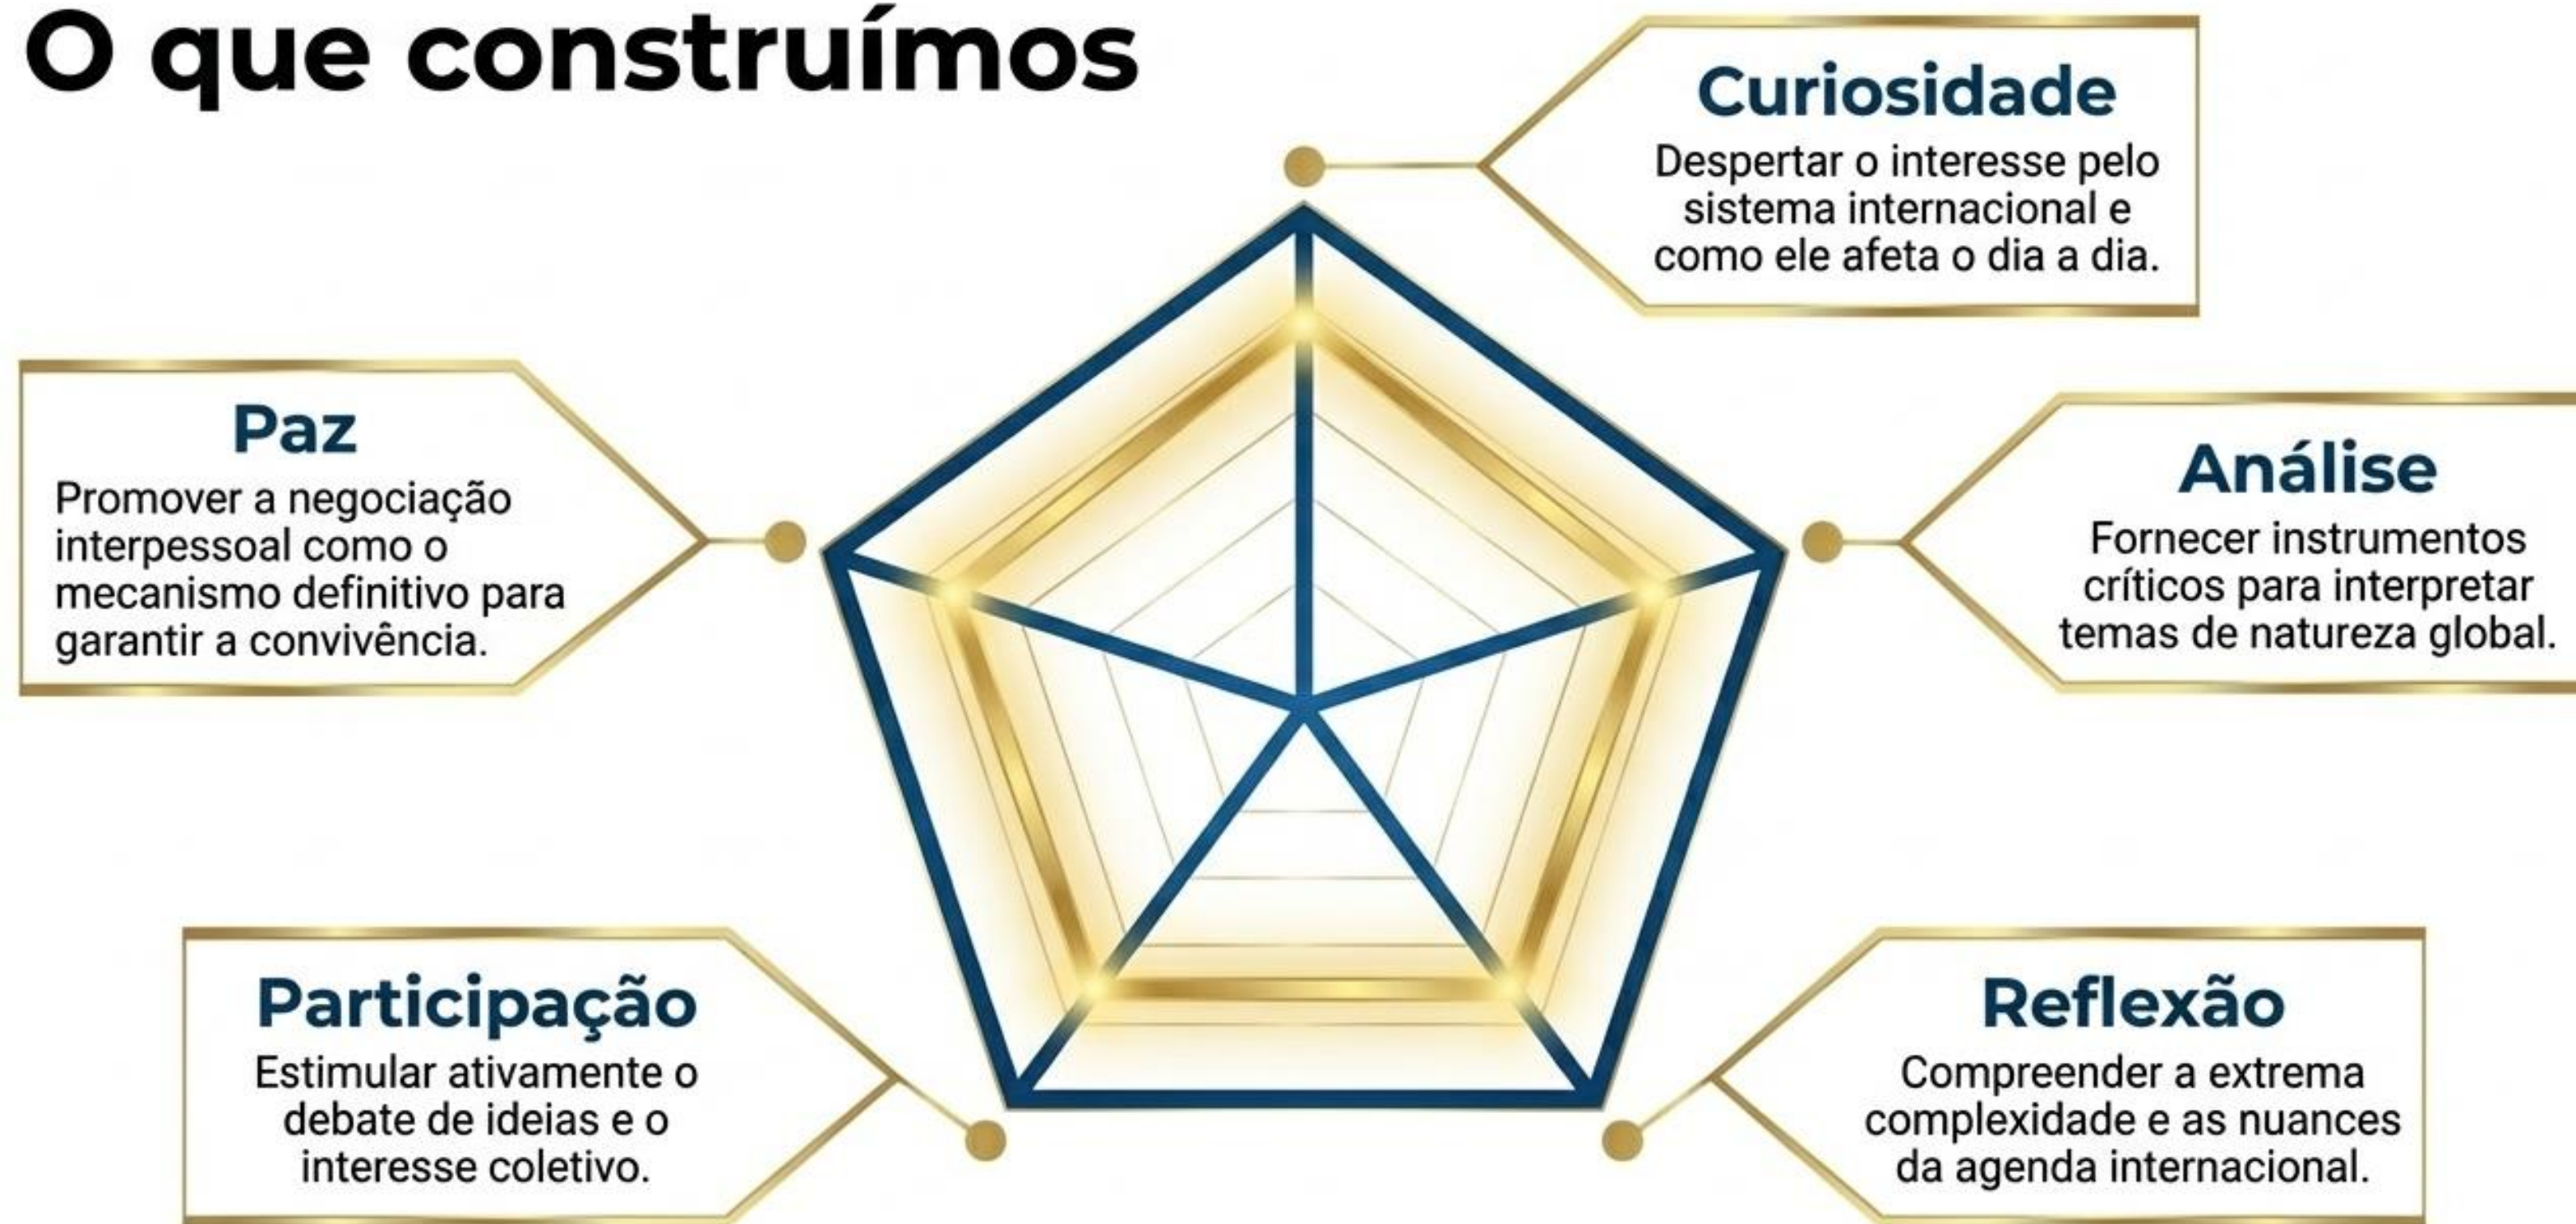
O que construímos

Curiosidade
Despertar o interesse pelo sistema internacional e como ele afeta o dia a dia.

Paz
Promover a negociação interpessoal como o mecanismo definitivo para garantir a convivência.

Análise
Fornecer instrumentos críticos para interpretar temas de natureza global.

Participação
Estimular ativamente o debate de ideias e o interesse coletivo.

Reflexão
Compreender a extrema complexidade e as nuances da agenda internacional.